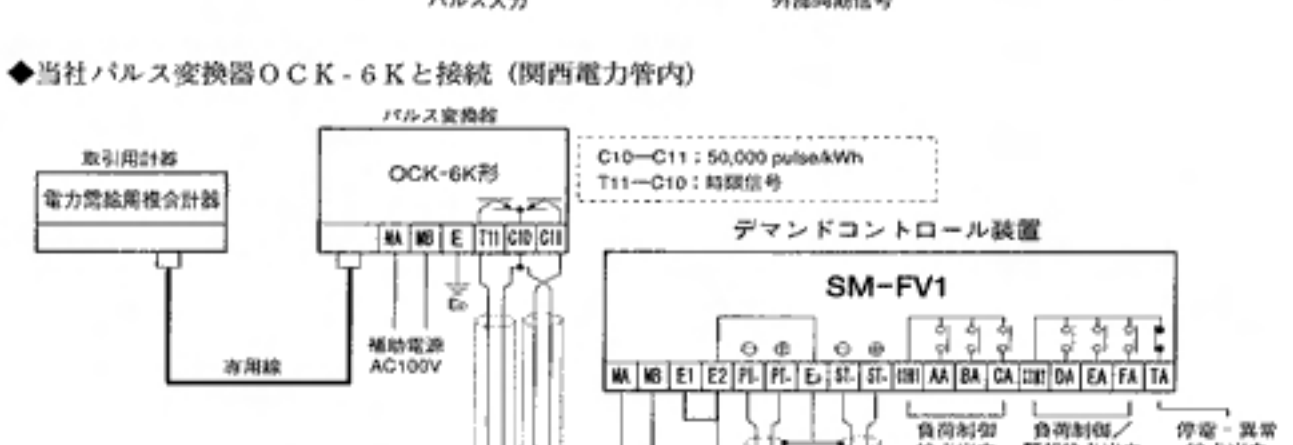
パルス入力　外部時限信号

◆当社パルス変換器ＯＣＫ－６Ｋと接続（関西電力管内）

パルス変換器

OCK-6K形

取引用計器

電力需給用複合計器

C10—C11：50,000 pulse/kWh
T11—C10：時限信号

MA　MB　E　T11　C10　C11

$E_D$

補助電源
AC100V

専用線

デマンドコントロール装置

SM-FV1

MA　MB　E1　E2　PI+　PI-　$E_D$　ST+　ST-　COM1　AA　BA　CA　COM2　DA　EA　FA　TA

負荷制御
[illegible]

負荷制御／
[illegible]

停電・異常
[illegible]